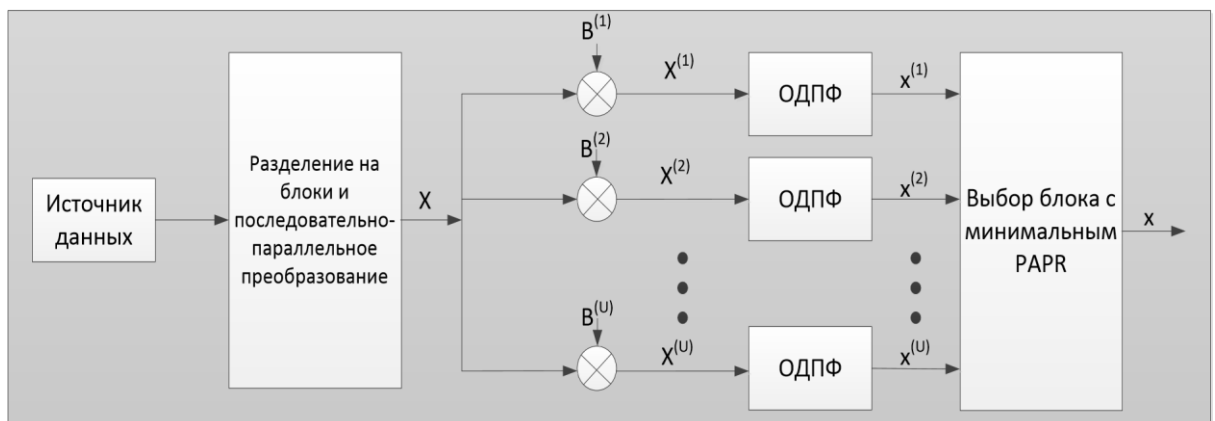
Источник данных

Разделение на блоки и последовательно-параллельное преобразование

X

$B^{(1)}$

$X^{(1)}$

ОДПФ

$x^{(1)}$

$B^{(2)}$

$X^{(2)}$

ОДПФ

$x^{(2)}$

$B^{(U)}$

$X^{(U)}$

ОДПФ

$x^{(U)}$

Выбор блока с минимальным PAPR

x